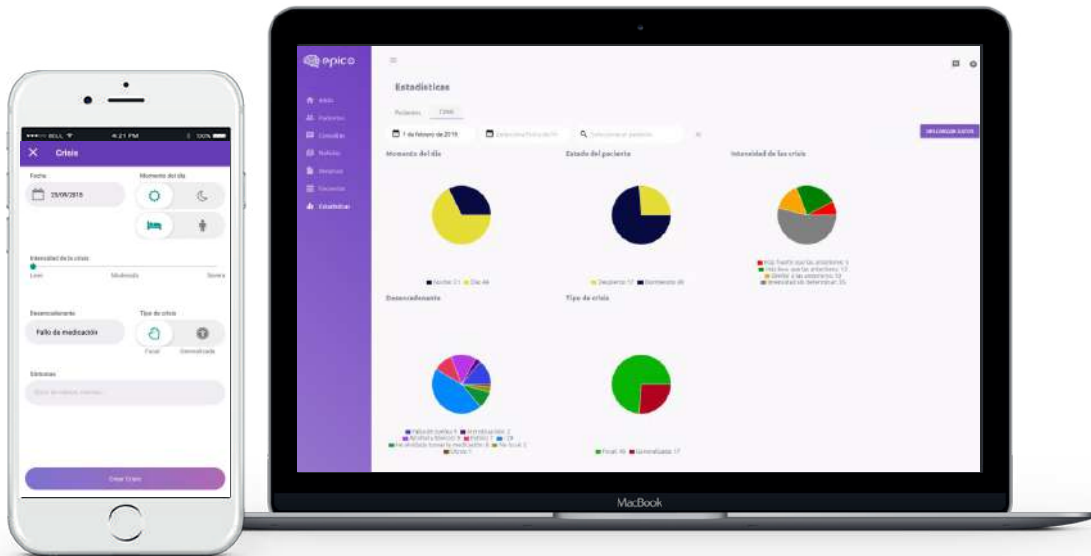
••••• BELL 4:21 PM 100%

Crisis

Fecha

25/09/2018

Momento del día

Intensidad de la crisis

Leve

Moderada

Severa

Desencadenante

Fallo de medicación

Tipo de crisis

Focal

Generalizada

Síntomas

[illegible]

Crear Crisis

epico

Inicio

Pacientes

Consultas

Noticias

Recursos

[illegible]

Estadísticas

Estadísticas

Pacientes

Crisis

1 de febrero de 2018

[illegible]

Selecciona un paciente

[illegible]

Momento del día

Noche: 21 Día: 46

Estado del paciente

Despierto: 17 Dormido: 46

Intensidad de las crisis

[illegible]

Desencadenante

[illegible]

Tipo de crisis

Focal: 46 Generalizada: 17

MacBook